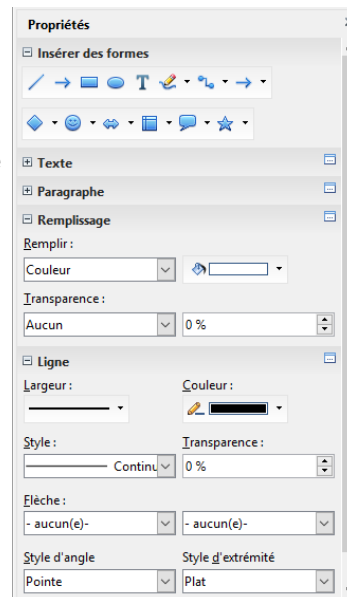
Propriétés

⊟ Insérer des formes

⊞ Texte

⊞ Paragraphe

⊟ Remplissage

Remplir :

Couleur

Transparence :

Aucun

0 %

⊟ Ligne

Largeur :

Couleur :

Style :

Continu

Transparence :

0 %

Flèche :

- aucun(e)-

- aucun(e)-

Style d'angle

Style d'extrémité

Pointe

Plat